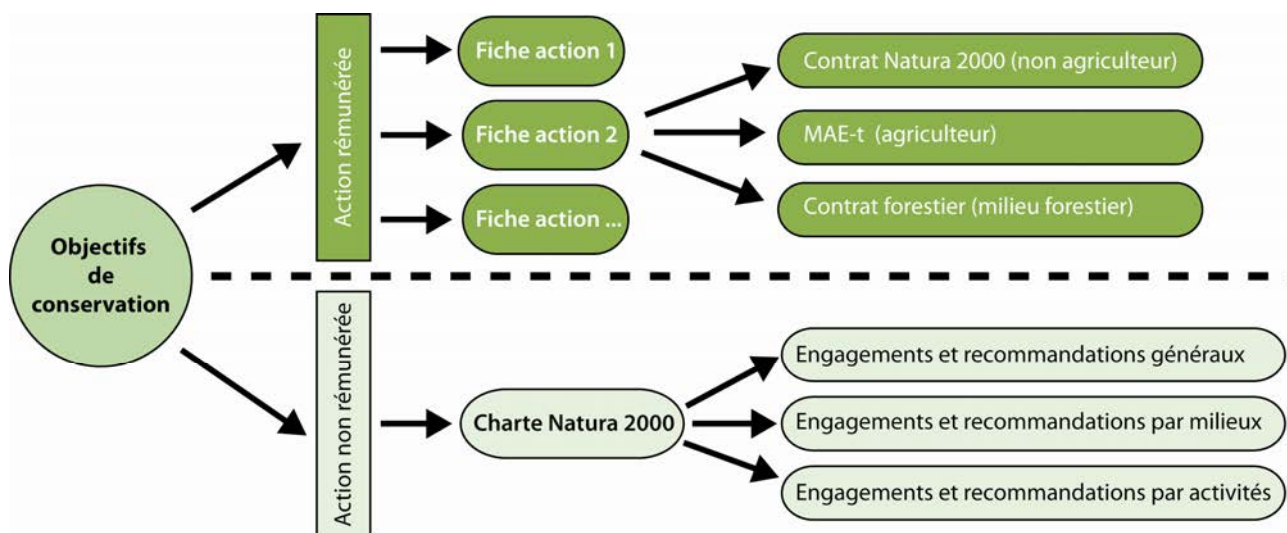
Objectifs de conservation

Action rémunérée

Fiche action 1

Fiche action 2

Fiche action ...

Contrat Natura 2000 (non agriculteur)

MAE-t (agriculteur)

Contrat forestier (milieu forestier)

Action non rémunérée

Charte Natura 2000

Engagements et recommandations généraux

Engagements et recommandations par milieux

Engagements et recommandations par activités